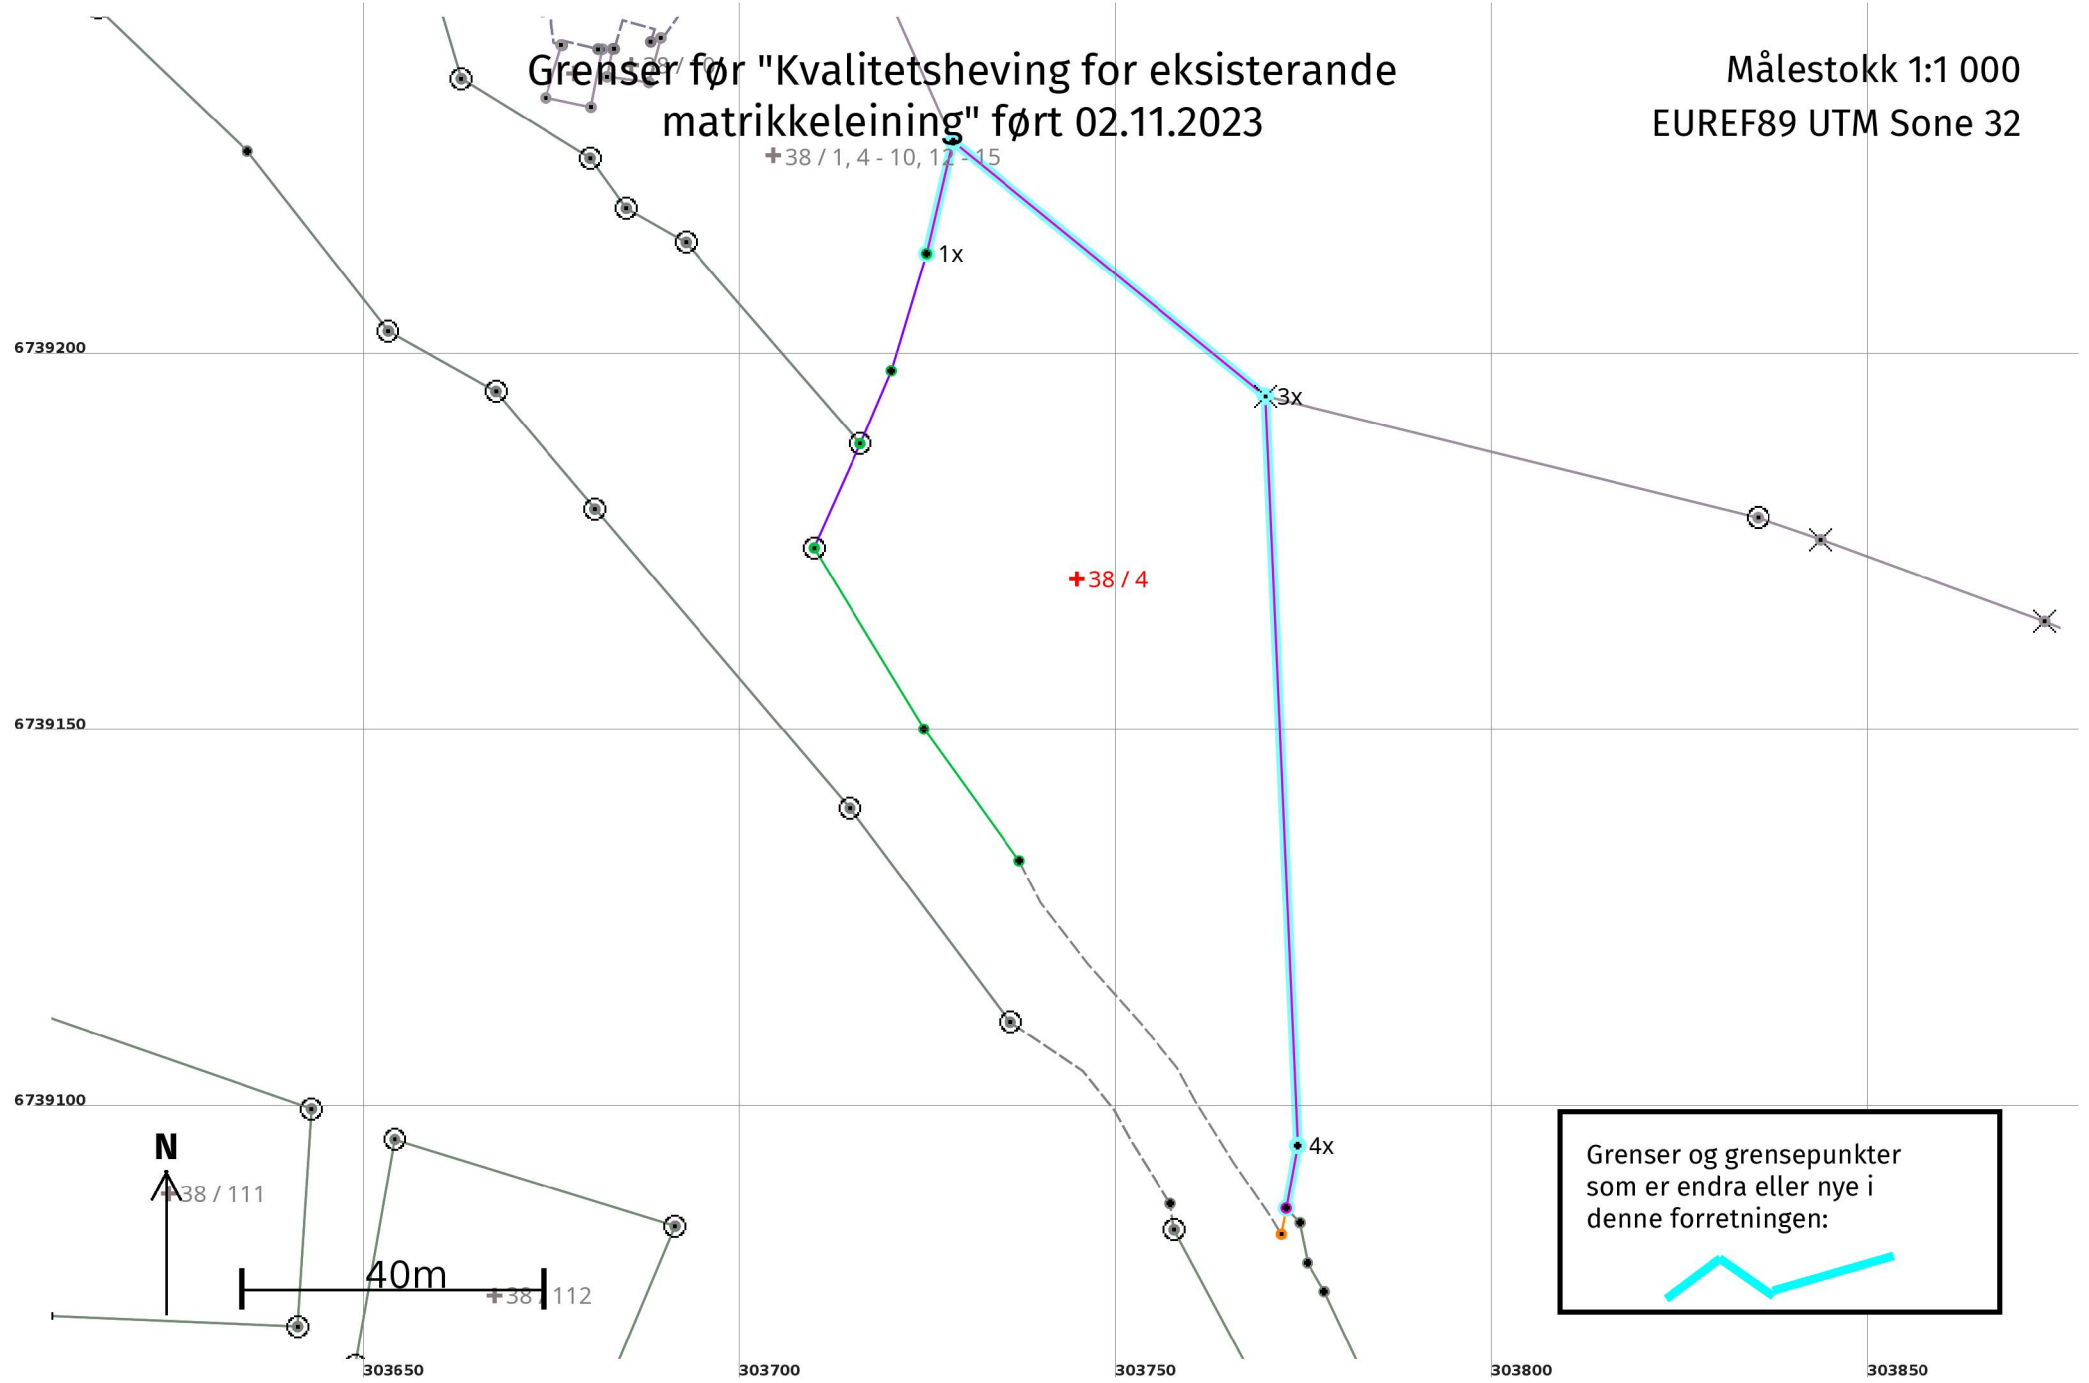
Grenser før "Kvalitetsheving for eksisterande matrikkeleining" ført 02.11.2023

Målestokk 1:1 000
EUREF89 UTM Sone 32

38 / 0

38 / 1, 4 - 10, 12 - 15

1x

3x

38 / 4

4x

6739200

6739150

6739100

N

38 / 111

40m

38 / 112

Grenser og grensepunkter som er endra eller nye i denne forretningen:

303650

303700

303750

303800

303850